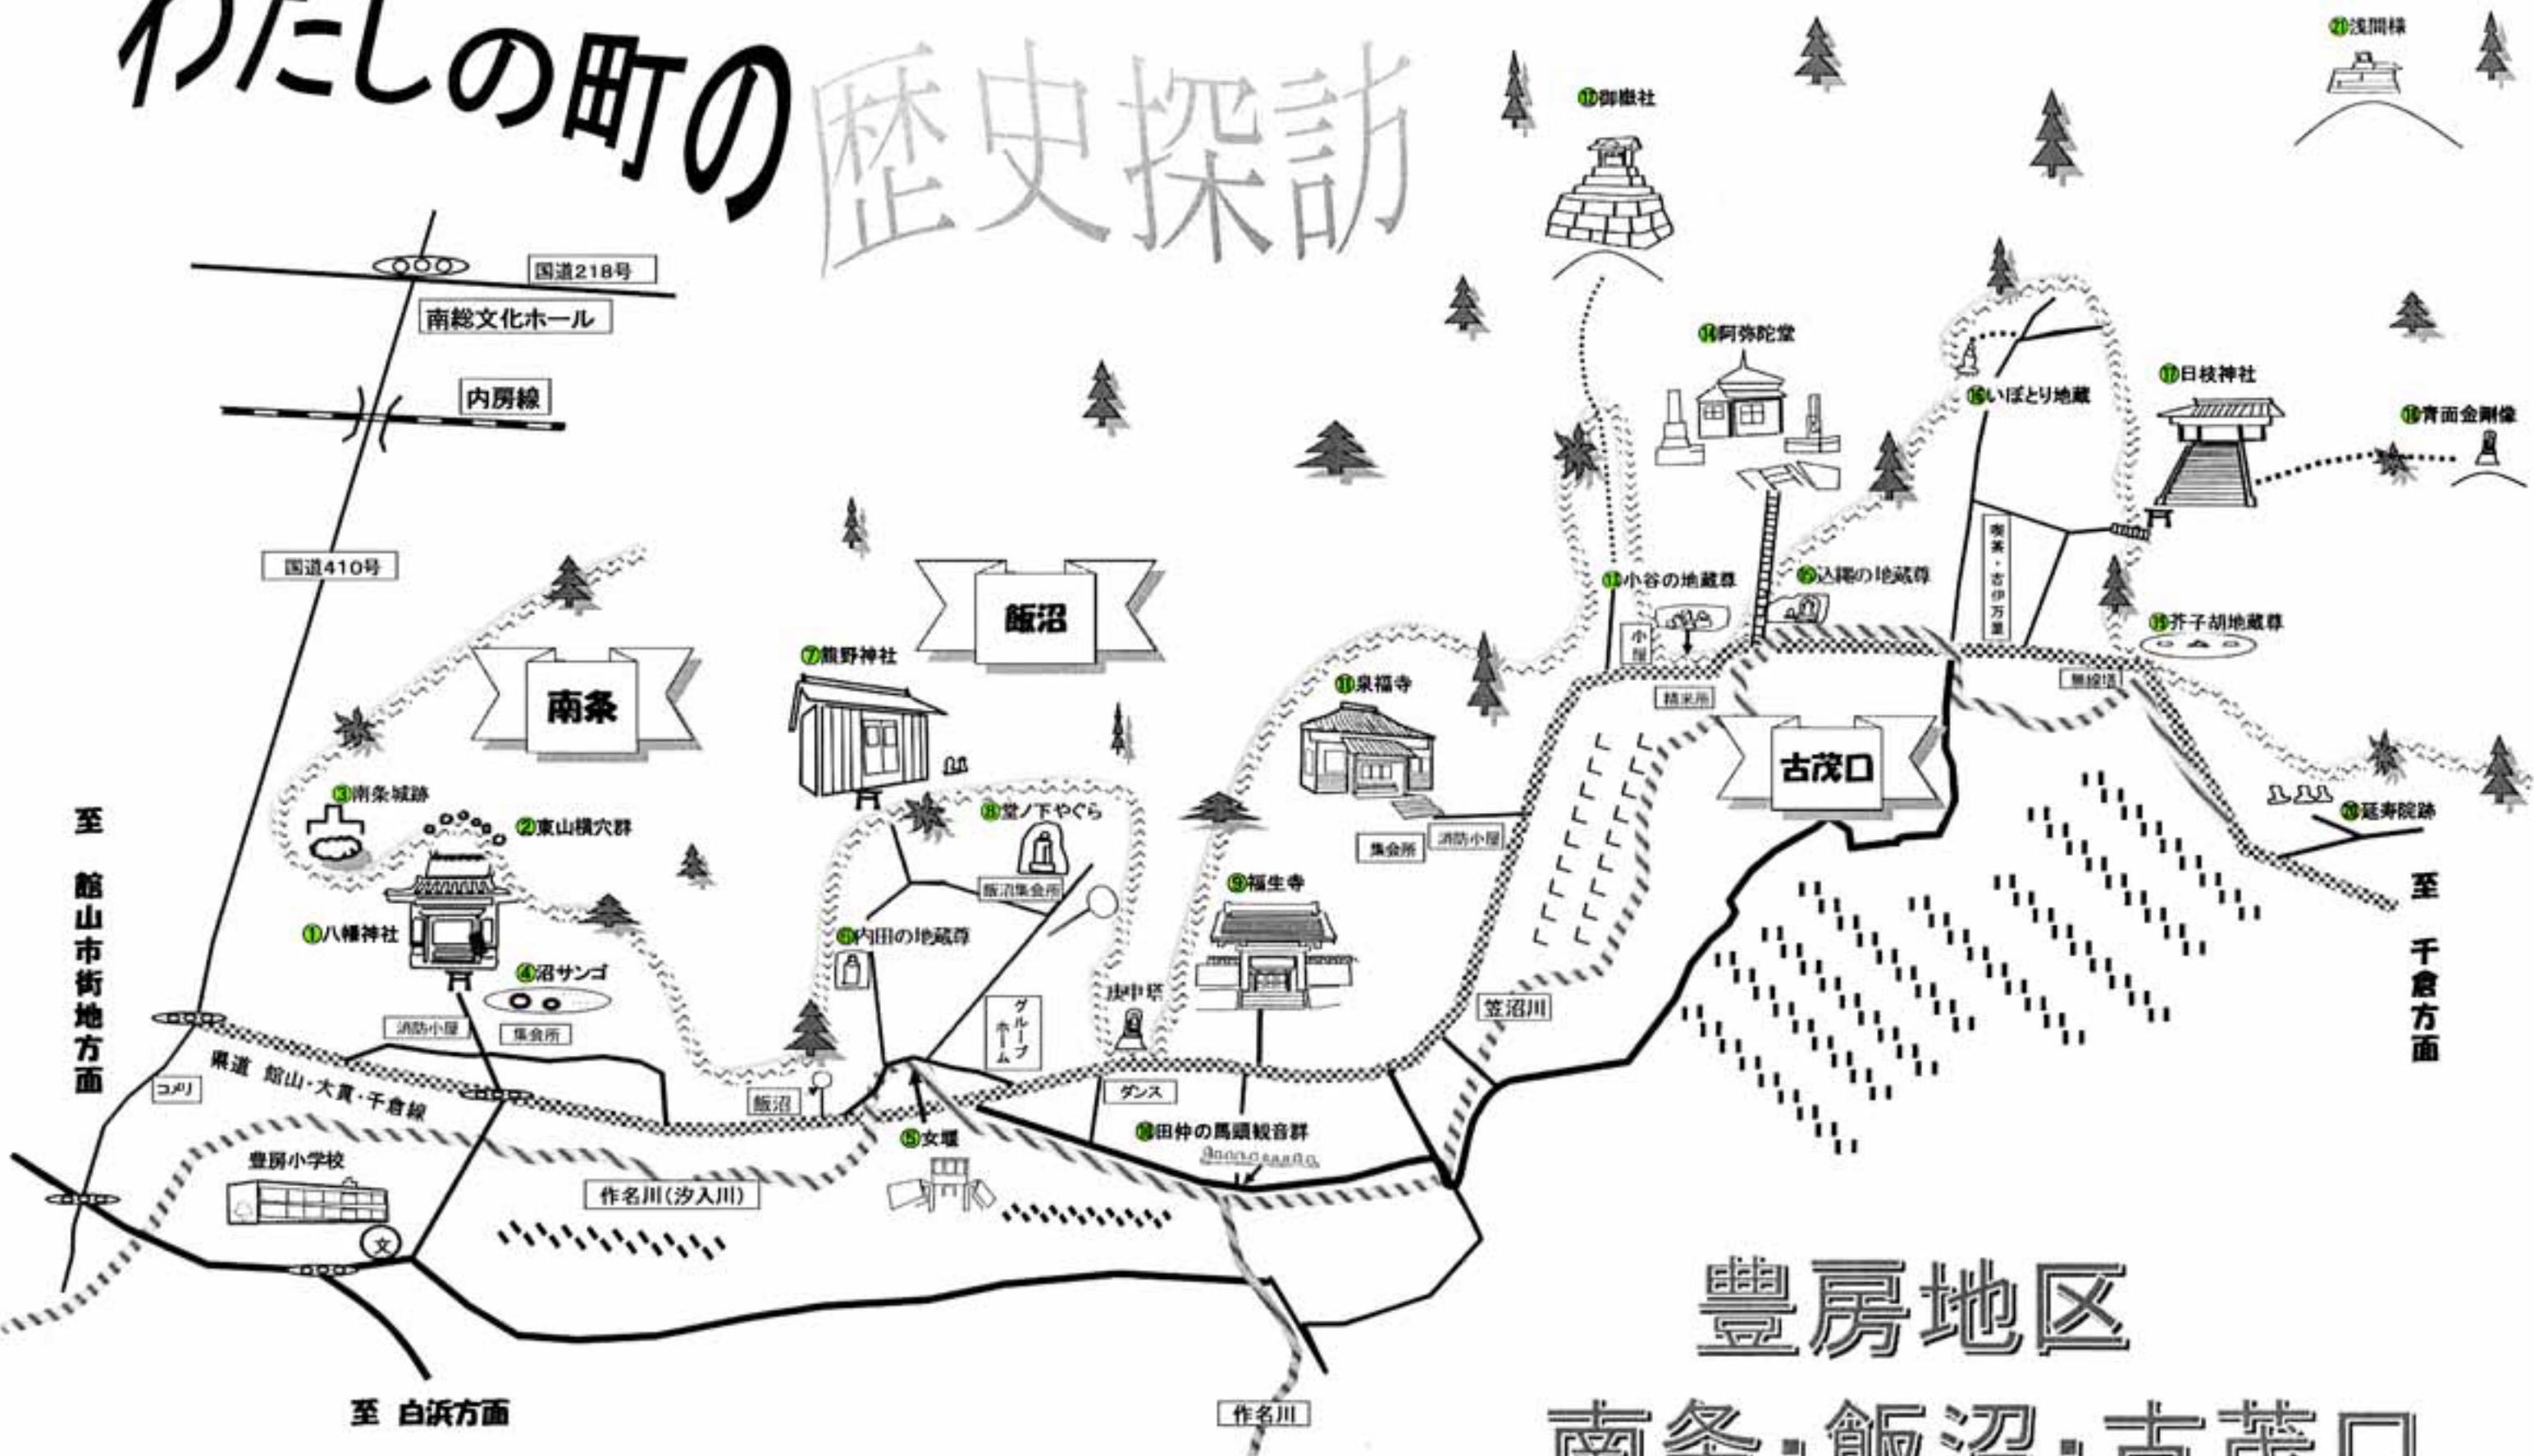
わたしの町の歴史探訪

国道218号
南総文化ホール
内房線
国道410号

南条
飯沼
古茂口

③南条城跡
②東山横穴群
①八幡神社
④沼サンゴ
⑦熊野神社
⑧堂ノ下やぐら
⑥内田の地蔵尊
⑤女堰
⑨福生寺
⑩田仲の馬頭観音群
⑪泉福寺
⑫御嶽社
⑬小谷の地蔵尊
⑭阿弥陀堂
⑮込堀の地蔵尊
⑯いぼとり地蔵
⑰日枝神社
⑱青面金剛像
⑲芥子胡地蔵尊
⑳延寿院跡
㉑浅間様

至 館山市街地方面
至 千倉方面
至 白浜方面

消防小屋
集会所
コメリ
県道 館山・大貫・千倉線
豊房小学校
作名川(汐入川)
作名川
飯沼
飯沼集会所
グループホーム
庚申塔
ダンス
集会所
消防小屋
笠沼川
小屋
精米所
無線塔
南条・古伊万里

豊房地区
南条・飯沼・古茂口